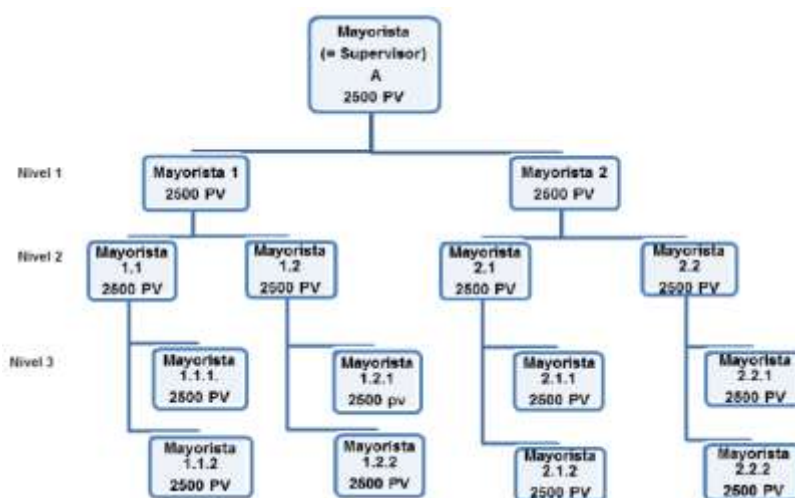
Mayorista
(= Supervisor)
A
2500 PV

Nivel 1

Mayorista 1
2500 PV

Mayorista 2
2500 PV

Nivel 2

Mayorista
1.1
2500 PV

Mayorista
1.2
2500 PV

Mayorista
2.1
2500 PV

Mayorista
2.2
2500 PV

Nivel 3

Mayorista
1.1.1.
2500 PV

Mayorista
1.1.2
2500 PV

Mayorista
1.2.1
2500 pv

Mayorista
1.2.2
2500 PV

Mayorista
2.1.1
2500 PV

Mayorista
2.1.2
2500 PV

Mayorista
2.2.1
2500 PV

Mayorista
2.2.2
2500 PV